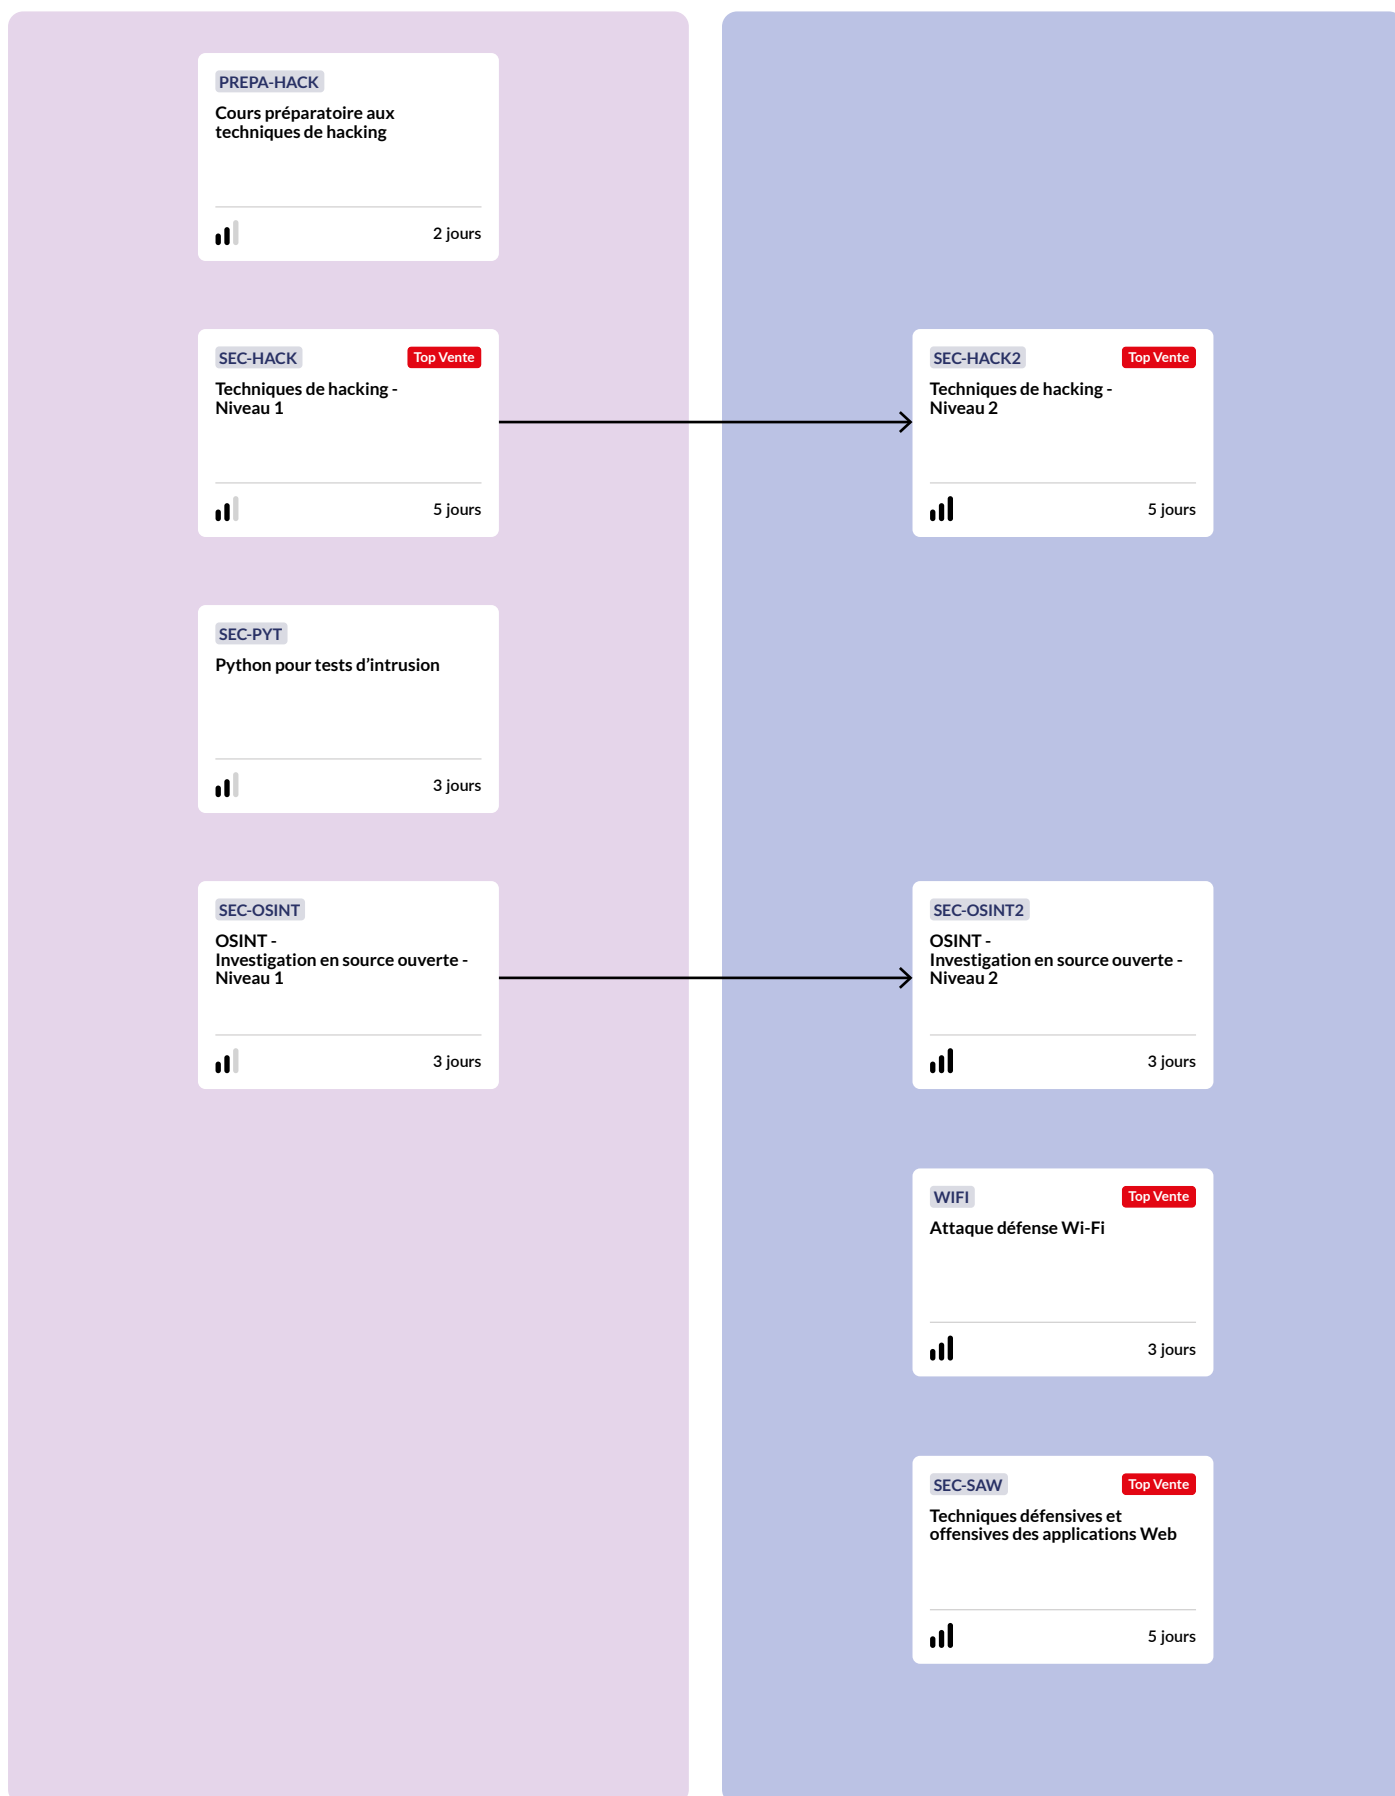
PREPA-HACK
Cours préparatoire aux techniques de hacking

2 jours

SEC-HACK
Top Vente
Techniques de hacking - Niveau 1

5 jours

SEC-PYT
Python pour tests d'intrusion

3 jours

SEC-OSINT
OSINT - Investigation en source ouverte - Niveau 1

3 jours

SEC-HACK2
Top Vente
Techniques de hacking - Niveau 2

5 jours

SEC-OSINT2
OSINT - Investigation en source ouverte - Niveau 2

3 jours

WIFI
Top Vente
Attaque défense Wi-Fi

3 jours

SEC-SAW
Top Vente
Techniques défensives et offensives des applications Web

5 jours